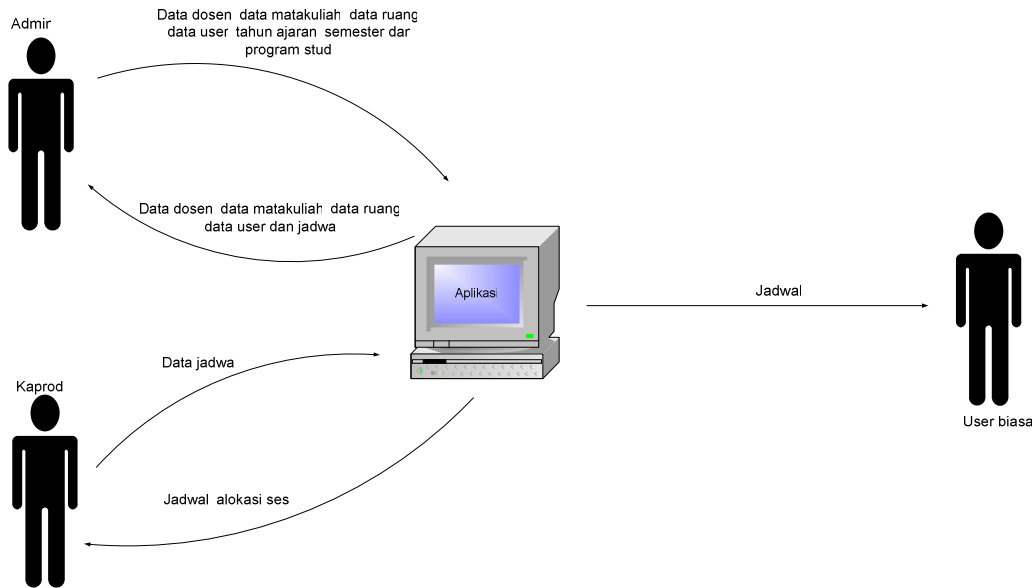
Admir

Data dosen data matakuliah data ruang data user tahun ajaran semester dar program stud

Data dosen data matakuliah data ruang data user dan jadwa

Aplikasi

Jadwal

User biasa

Kaprod

Data jadwa

Jadwal alokasi ses